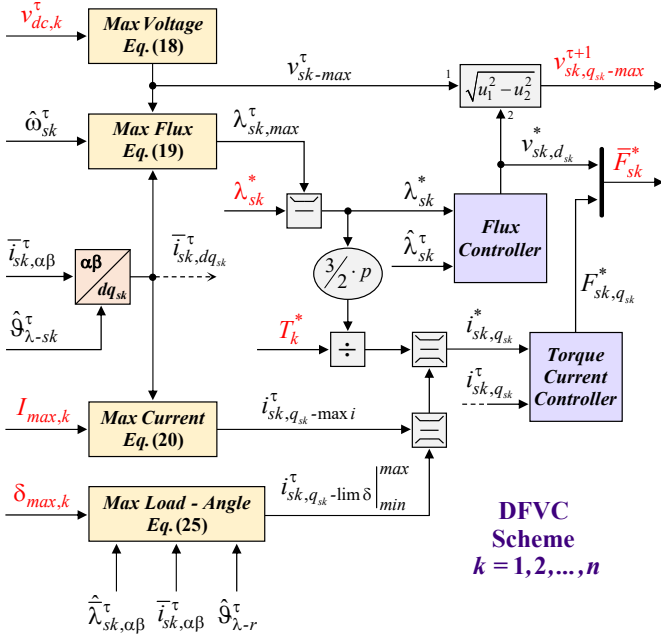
$v_{dc,k}^{\tau}$

Max Voltage Eq. (18)

$v_{sk\text{-}max}^{\tau}$

1

$\sqrt{u_1^2 - u_2^2}$

2

$v_{sk,q_{sk}\text{-}max}^{\tau+1}$

$\hat{\omega}_{sk}^{\tau}$

Max Flux Eq. (19)

$\lambda_{sk,max}^{\tau}$

$v_{sk,d_{sk}}^{*}$

$\overline{F}_{sk}^{*}$

$\lambda_{sk}^{*}$

$\lambda_{sk}^{*}$

Flux Controller

$\hat{\lambda}_{sk}^{\tau}$

$\overline{i}_{sk,\alpha\beta}^{\tau}$

αβ

$dq_{sk}$

$\overline{i}_{sk,dq_{sk}}^{\tau}$

$\frac{3}{2} \cdot p$

$\hat{\vartheta}_{\lambda\text{-}sk}^{\tau}$

$F_{sk,q_{sk}}^{*}$

$T_k^{*}$

÷

$i_{sk,q_{sk}}^{*}$

$i_{sk,q_{sk}}^{\tau}$

Torque Current Controller

$I_{max,k}$

Max Current Eq. (20)

$i_{sk,q_{sk}\text{-}\max i}^{\tau}$

$\delta_{max,k}$

Max Load - Angle Eq. (25)

$i_{sk,q_{sk}\text{-}\lim\delta}^{\tau}\Big|_{min}^{max}$

DFVC Scheme $k = 1,2,...,n$

$\hat{\overline{\lambda}}_{sk,\alpha\beta}^{\tau}$ $\overline{i}_{sk,\alpha\beta}^{\tau}$ $\hat{\vartheta}_{\lambda\text{-}r}^{\tau}$